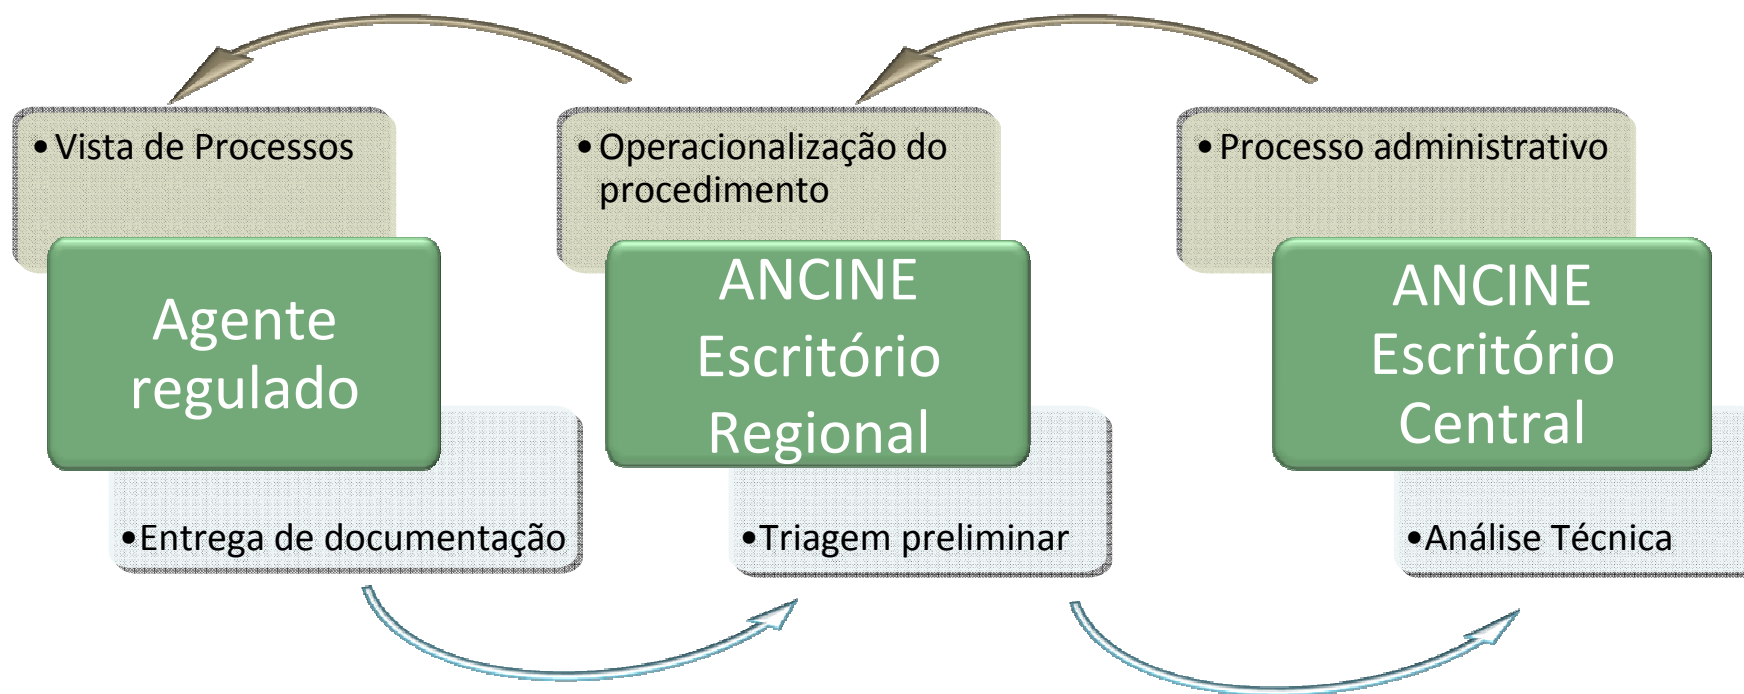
• Vista de Processos

Agente regulado

•Entrega de documentação

• Operacionalização do procedimento

ANCINE Escritório Regional

•Triagem preliminar

• Processo administrativo

ANCINE Escritório Central

•Análise Técnica